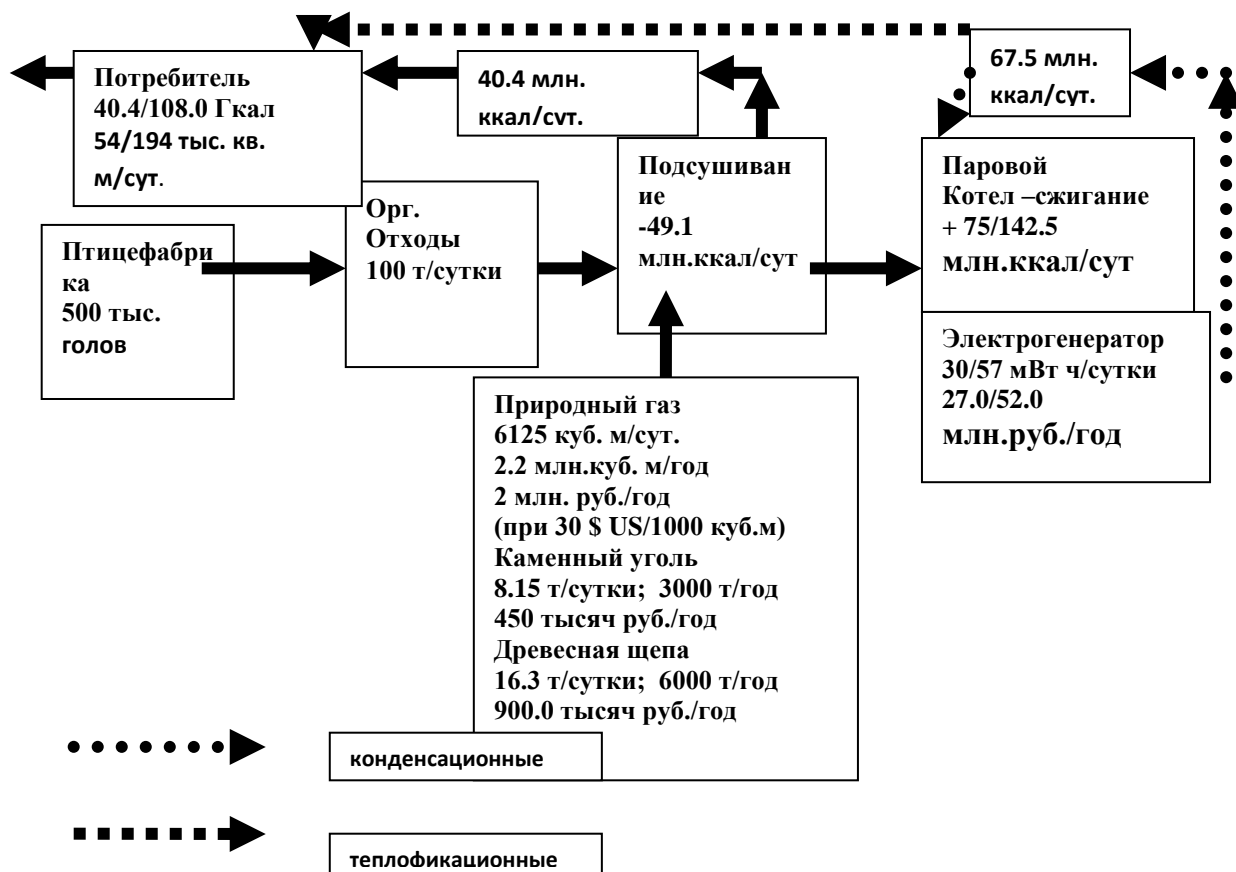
Потребитель
40.4/108.0 Гкал
54/194 тыс. кв. м/сут.

40.4 млн. ккал/сут.

67.5 млн. ккал/сут.

Птицефабрика
500 тыс. голов

Орг. Отходы
100 т/сутки

Подсушивание
-49.1 млн.ккал/сут

Паровой Котел –сжигание
+ 75/142.5
млн.ккал/сут

Электрогенератор
30/57 мВт ч/сутки
27.0/52.0
млн.руб./год

Природный газ
6125 куб. м/сут.
2.2 млн.куб. м/год
2 млн. руб./год
(при 30 $ US/1000 куб.м)
Каменный уголь
8.15 т/сутки; 3000 т/год
450 тысяч руб./год
Древесная щепа
16.3 т/сутки; 6000 т/год
900.0 тысяч руб./год

конденсационные

теплофикационные